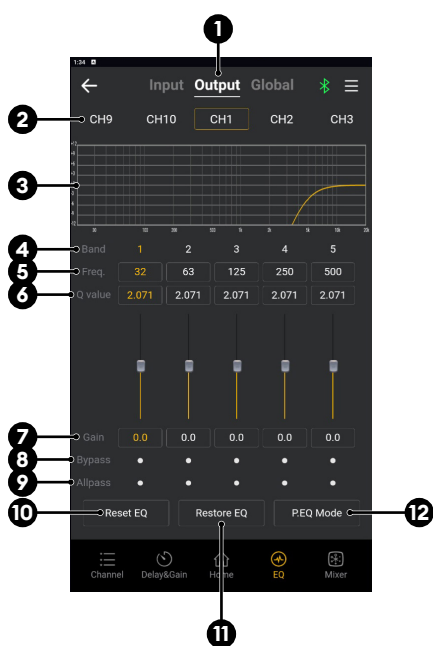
1
1:34
Input Output Global
2
CH9 CH10 CH1 CH2 CH3
3
4
Band 1 2 3 4 5
5
Freq. 32 63 125 250 500
6
Q value 2.071 2.071 2.071 2.071 2.071
7
Gain 0.0 0.0 0.0 0.0 0.0
8
Bypass
9
Allpass
10
Reset EQ
Restore EQ
P.EQ Mode
12
Channel Delay&Gain Home EQ Mixer
11